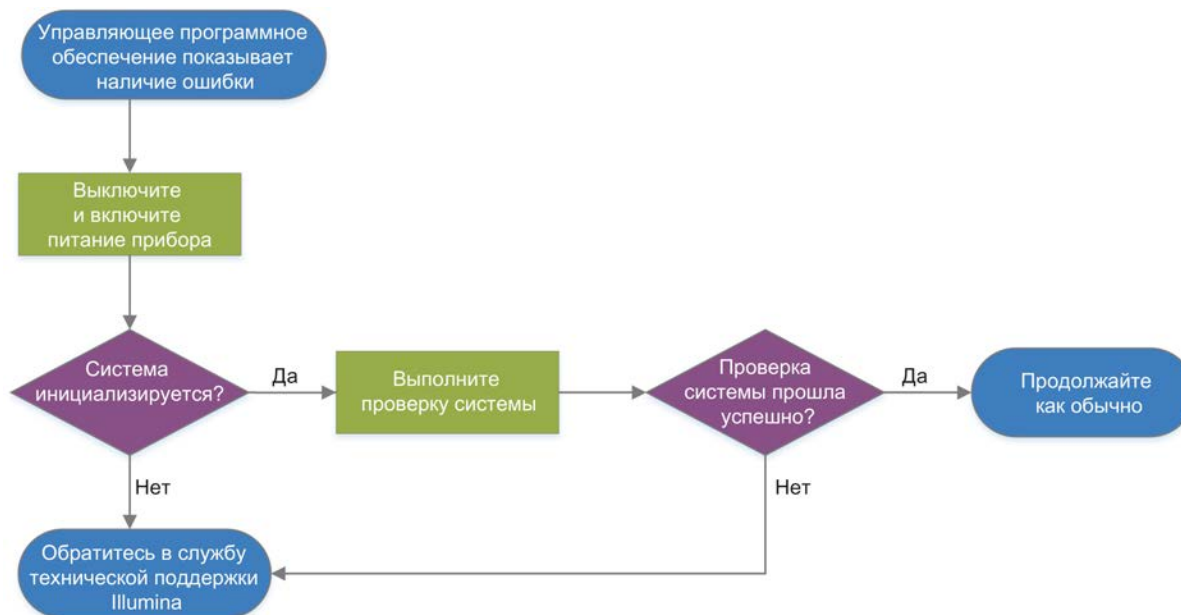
Управляющее программное обеспечение показывает наличие ошибки

Выключите и включите питание прибора

Система инициализируется?

Да

Выполните проверку системы

Проверка системы прошла успешно?

Да

Продолжайте как обычно

Нет

Нет

Обратитесь в службу технической поддержки Illumina